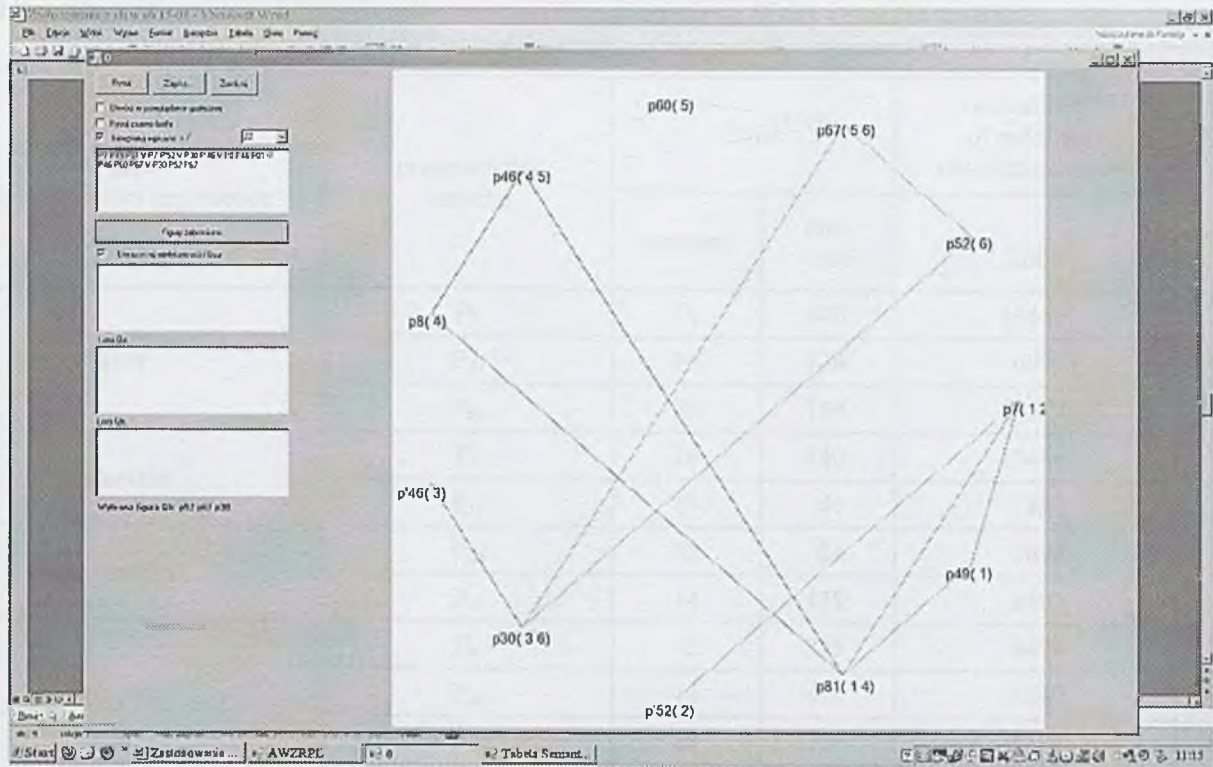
Plik Edycja Widok Wstaw Format Narzędzia Tabela Okno Pomoc

Rysuj Zapisz... Zamknij

Wyłoniona figura Gfx: p52 p67 p30

p60( 5)

p67( 5 6)

p46( 4 5)

p52( 6)

p8( 4)

p7( 1 2

p'46( 3)

p49( 1)

p30( 3 6)

p81( 1 4)

p'52( 2)

Start Zastosowanie... AWZRPL Tabela Semant... 11:13